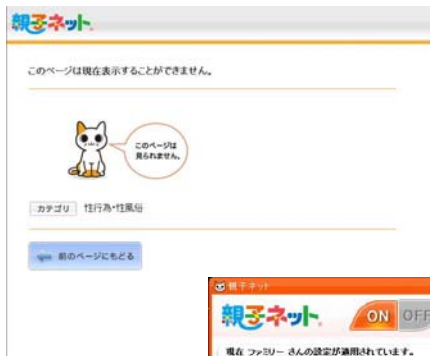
親子ネット

このページは現在表示することができません。

このページは見られません。

カテゴリ 性行為・性風俗

前のページにもどる

親子ネット

親子ネット

ON OFF

現在 ファミリー さんの設定が適用されています。